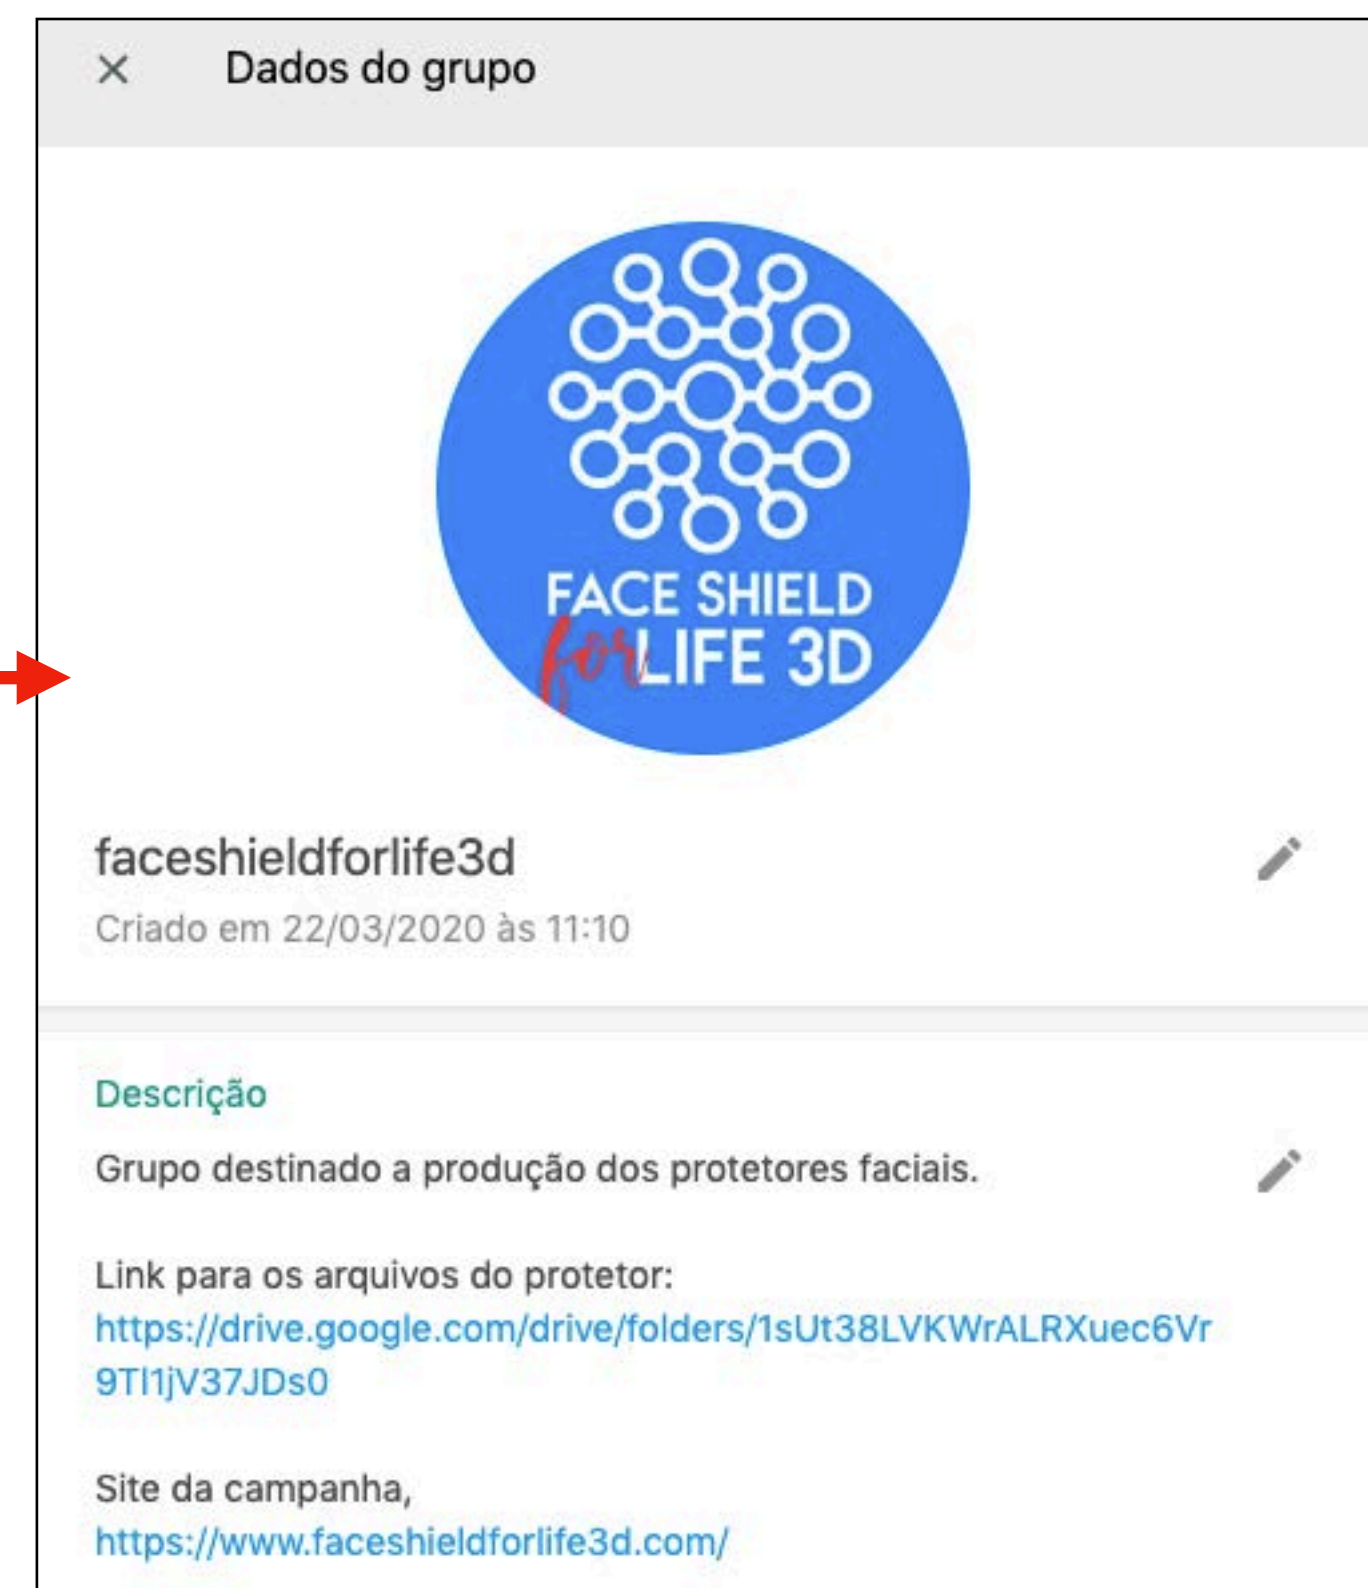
×

Dados do grupo

FACE SHIELD for LIFE 3D

faceshieldforlife3d

Criado em 22/03/2020 às 11:10

Descrição

Grupo destinado a produção dos protetores faciais.

Link para os arquivos do protetor:
https://drive.google.com/drive/folders/1sUt38LVKWrALRXuec6Vr9TI1jV37JDs0

Site da campanha,
https://www.faceshieldforlife3d.com/